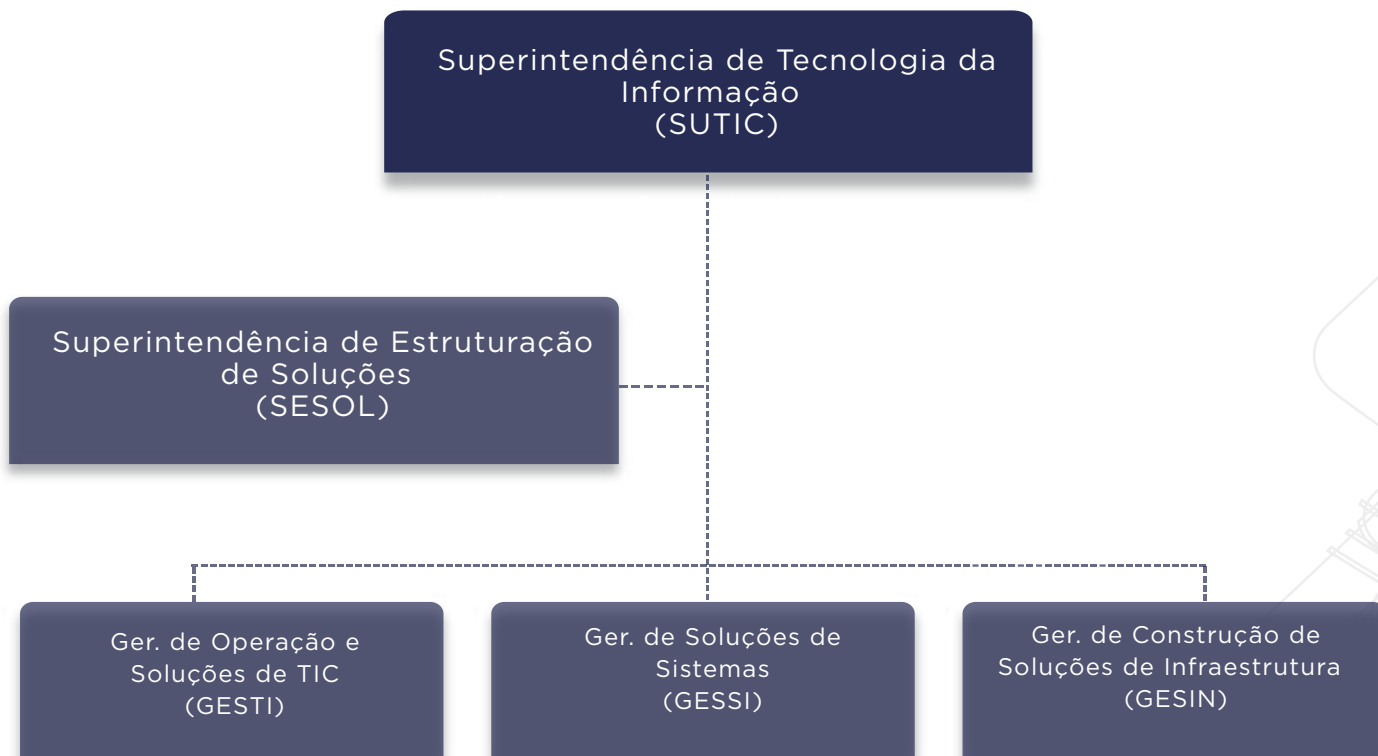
Superintendência de Tecnologia da Informação
(SUTIC)

Superintendência de Estruturação de Soluções
(SESOL)

Ger. de Operação e Soluções de TIC
(GESTI)

Ger. de Soluções de Sistemas
(GESSI)

Ger. de Construção de Soluções de Infraestrutura
(GESIN)